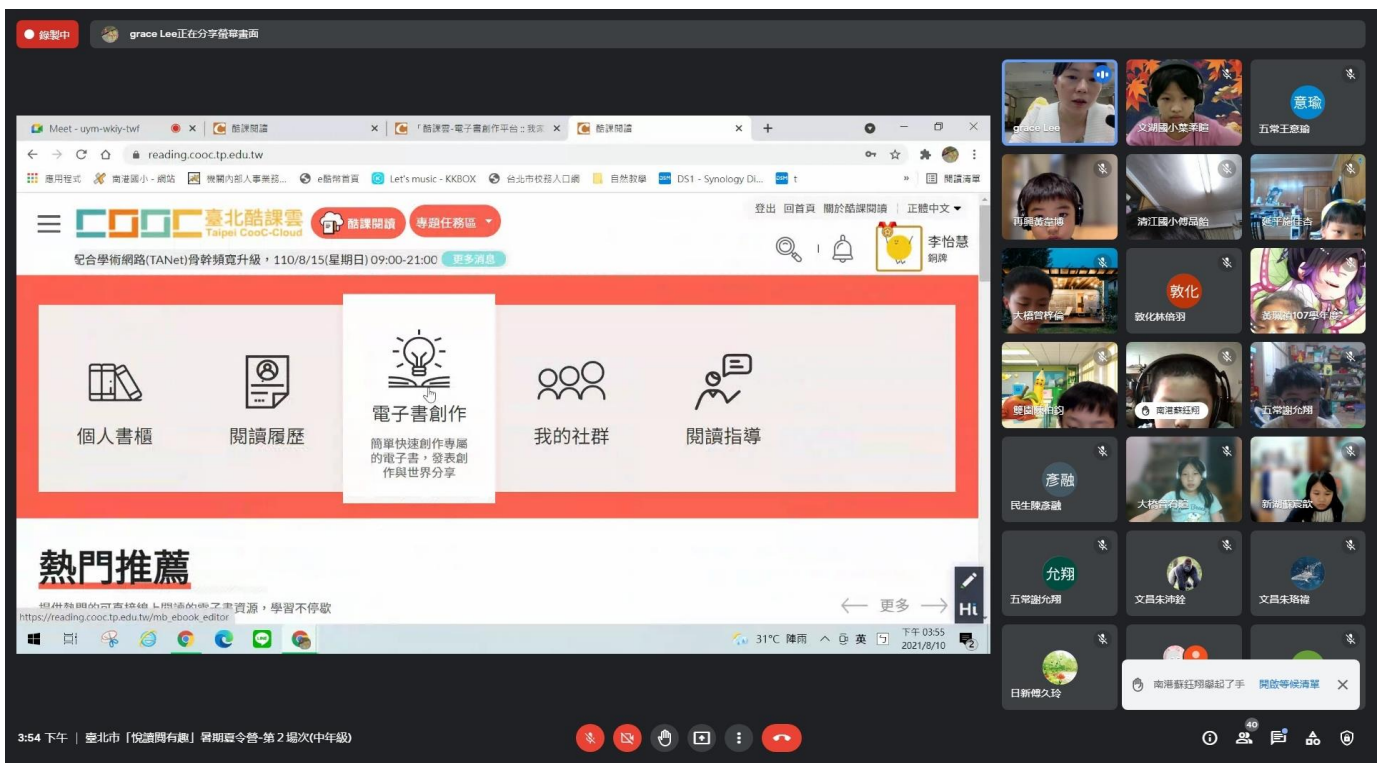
錄製中
grace Lee正在分享螢幕畫面

Meet - uym-wkiy-twf ×
酷課閱讀 ×
「酷課雲-電子書創作平台：我來 ×
酷課閱讀 ×
+
reading.cooc.tp.edu.tw
應用程式 南港國小 - 網站 機關內部人事業務... e酷幣首頁 Let's music - KKBOX 台北市校務入口網 自然教學 DS1 - Synology Di... t » 閱讀清單

臺北酷課雲 Taipei CooC-Cloud
酷課閱讀
專題任務區
登出 回首頁 關於酷課閱讀 正體中文
李怡慧
銅牌
配合學術網路(TANet)骨幹頻寬升級，110/8/15(星期日) 09:00-21:00 更多消息

個人書櫃
閱讀履歷
電子書創作
簡單快速創作專屬的電子書，發表創作與世界分享
我的社群
閱讀指導

熱門推薦
提供熱門的可直接線上閱讀的電子書資源，學習不停歇
更多
https://reading.cooc.tp.edu.tw/mb_ebook_editor
31°C 陣雨 英 下午 03:55 2021/8/10

grace Lee
文湖國小葉柔聆
意瑜
五常王意瑜
西興黃韋博
清江國小傅品皓
延平葉佳杏
大橋曾梓倫
敦化
敦化林倍羽
益嘉佑107學年度
雙園陳柏羽
南港蘇廷翔
五常謝允翔
彥融
民生陳彥融
大橋黃存融
新湖謝宸歆
允翔
五常謝允翔
文昌朱沛銓
文昌朱珞禕
日新傅久玲
南港蘇廷翔舉起了手 開啟等候清單

3:54 下午 | 臺北市「悅讀悶有趣」暑期夏令營-第2場次(中年級)
40